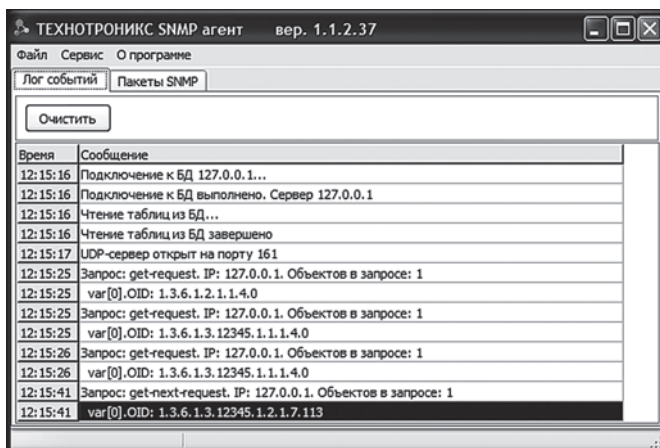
ТЕХНОТРОНИКС SNMP агент вер. 1.1.2.37

Файл Сервис О программе

Лог событий | Пакеты SNMP

Очистить

| Время | Сообщение |
|---|---|
| 12:15:16 | Подключение к БД 127.0.0.1... |
| 12:15:16 | Подключение к БД выполнено. Сервер 127.0.0.1 |
| 12:15:16 | Чтение таблиц из БД... |
| 12:15:16 | Чтение таблиц из БД завершено |
| 12:15:17 | UDP-сервер открыт на порту 161 |
| 12:15:25 | Запрос: get-request. IP: 127.0.0.1. Объектов в запросе: 1 |
| 12:15:25 | var[0].OID: 1.3.6.1.2.1.1.4.0 |
| 12:15:25 | Запрос: get-request. IP: 127.0.0.1. Объектов в запросе: 1 |
| 12:15:25 | var[0].OID: 1.3.6.1.3.12345.1.1.1.4.0 |
| 12:15:26 | Запрос: get-request. IP: 127.0.0.1. Объектов в запросе: 1 |
| 12:15:26 | var[0].OID: 1.3.6.1.3.12345.1.1.1.4.0 |
| 12:15:41 | Запрос: get-next-request. IP: 127.0.0.1. Объектов в запросе: 1 |
| 12:15:41 | var[0].OID: 1.3.6.1.3.12345.1.2.1.7.113 |